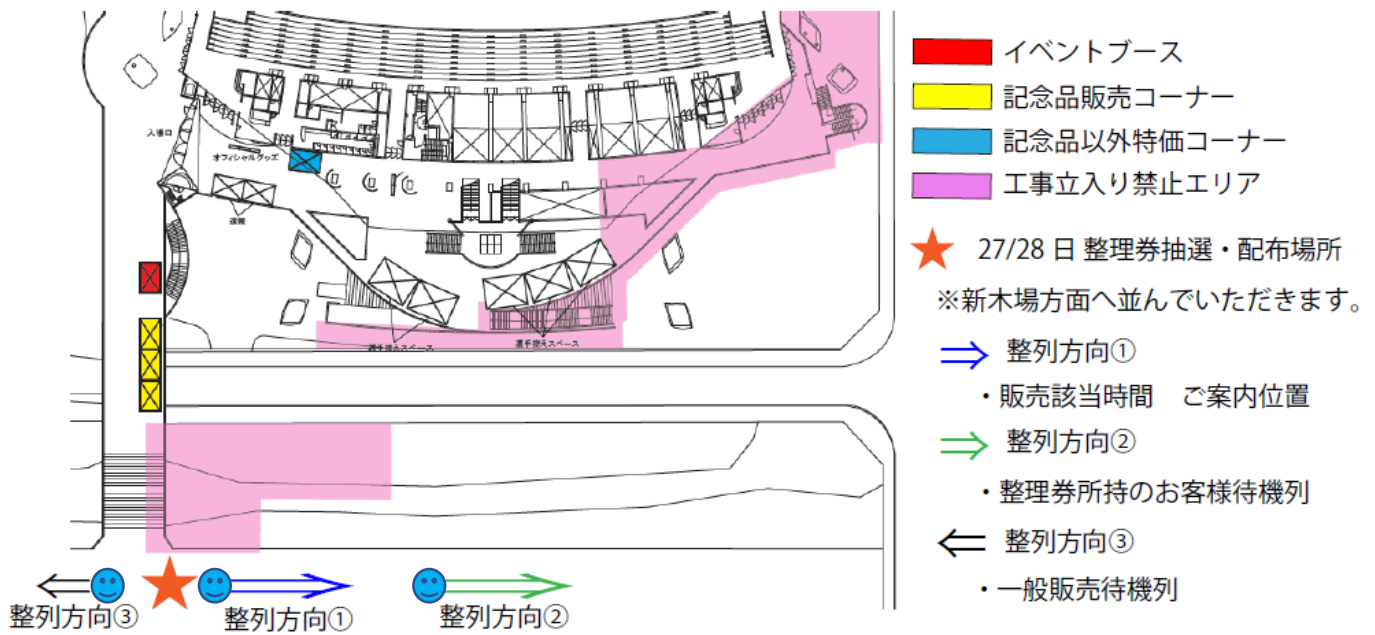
入場口

オフィシャルグッズ

選手控えスペース

選手控えスペース

整列方向③

整列方向①

整列方向②

イベントブース

記念品販売コーナー

記念品以外特価コーナー

工事立入り禁止エリア

27/28 日 整理券抽選・配布場所

※新木場方面へ並んでいただきます。

整列方向①

・販売該当時間　ご案内位置

整列方向②

・整理券所持のお客様待機列

整列方向③

・一般販売待機列